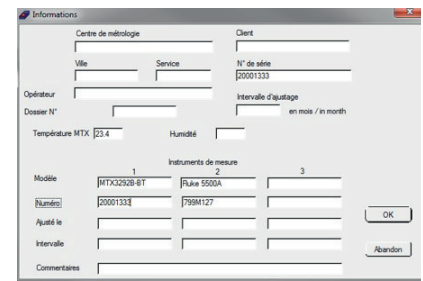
Informations

Centre de métrologie

Client

Ville

Service

N° de série
20001333

Opérateur

Dossier N°

Intervalle d'ajustage
en mois / in month

Température MTX 23.4

Humidité

Instruments de mesure

| | 1 | 2 | 3 |
|---|---|---|---|
| Modèle | MTX3292B-BT | Fluke 5500A | |
| Numéro | 20001333 | 799M127 | |
| Ajusté le | | | |
| Intervalle | | | |

Commentaires

OK

Abandon